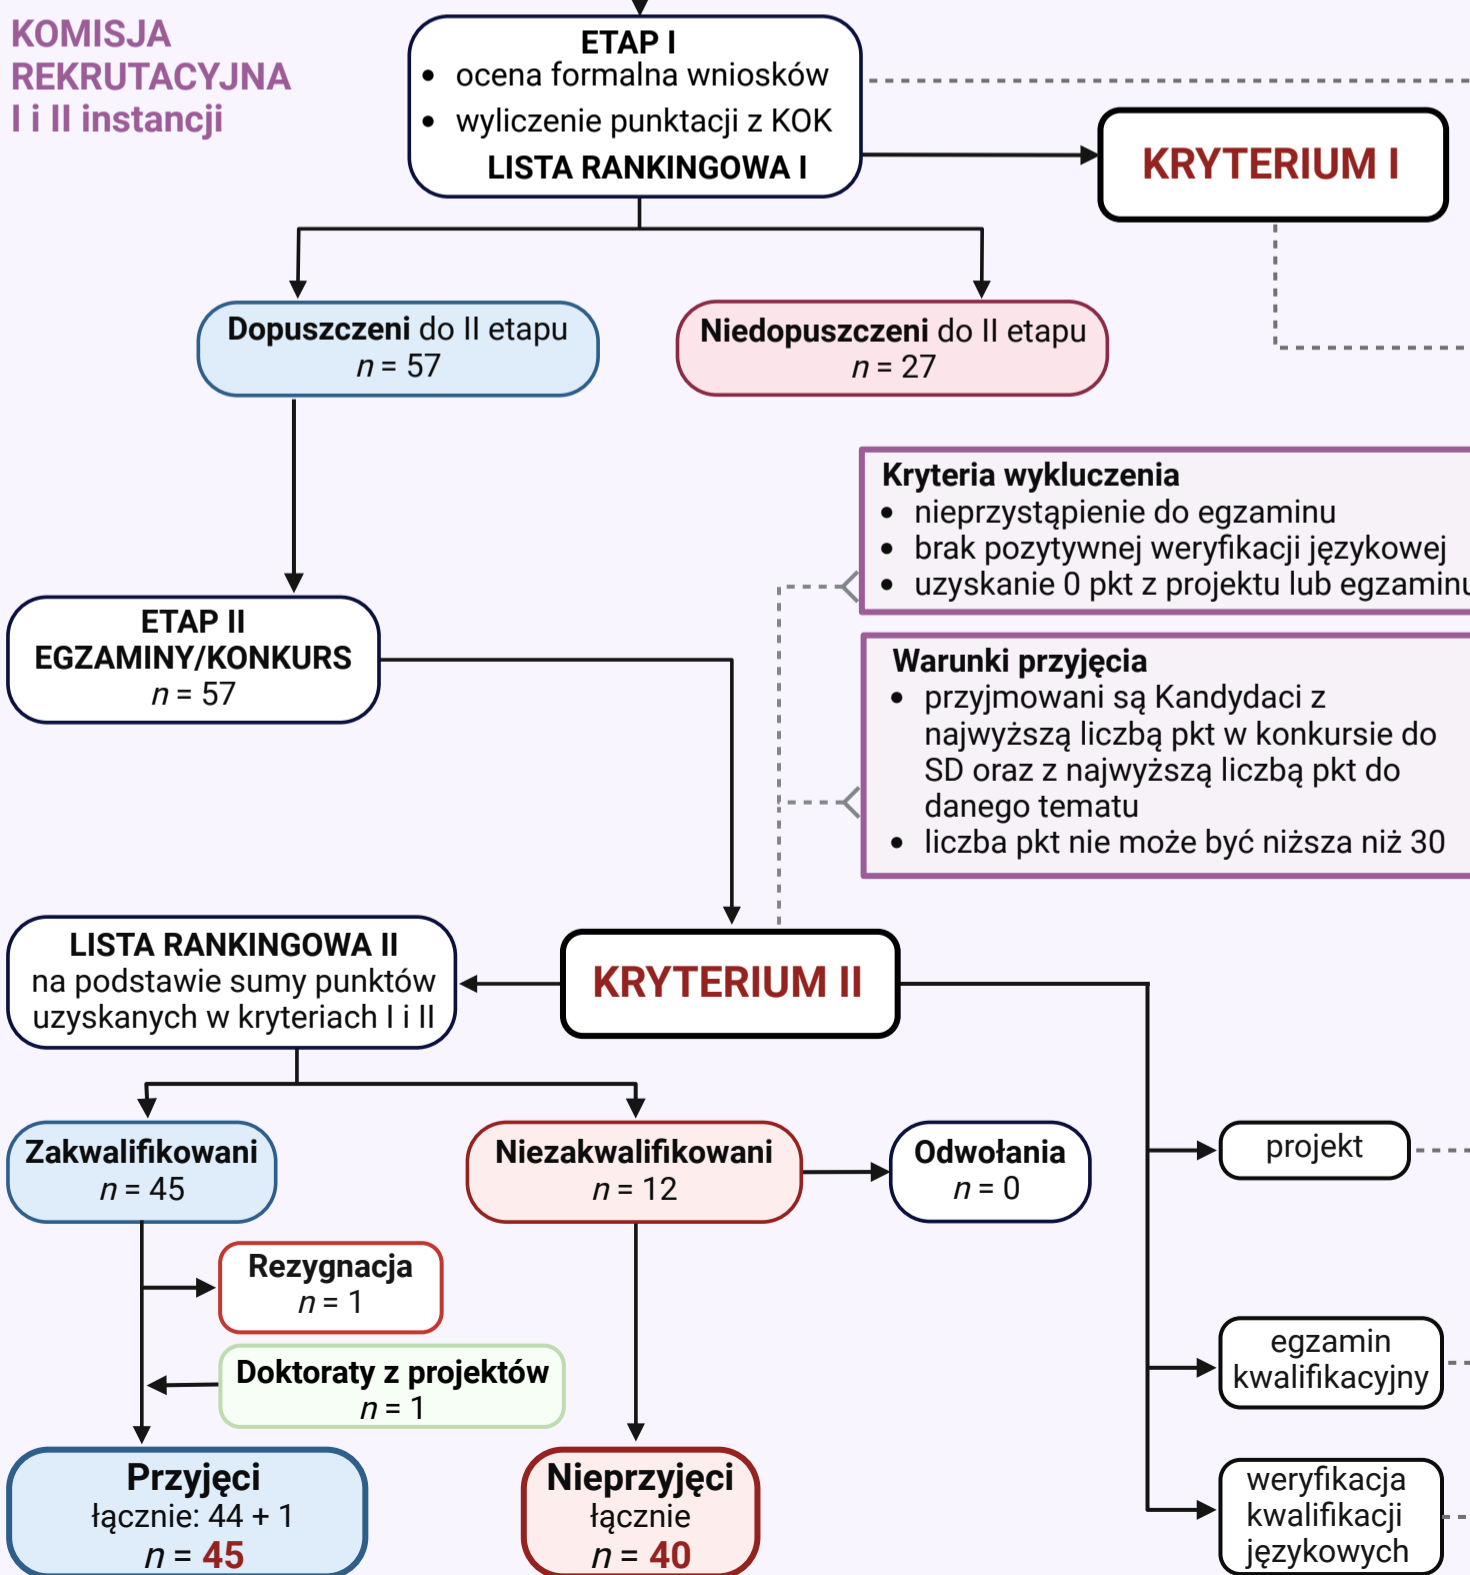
KOMISJA REKRUTACYJNA I i II instancji

ETAP I
- ocena formalna wniosków
- wyliczenie punktacji z KOK
LISTA RANKINGOWA I

KRYTERIUM I

Dopuszczeni do II etapu
$n$ = 57

Niedopuszczeni do II etapu
$n$ = 27

Kryteria wykluczenia
- nieprzystąpienie do egzaminu
- brak pozytywnej weryfikacji językowej
- uzyskanie 0 pkt z projektu lub egzaminu

ETAP II
EGZAMINY/KONKURS
$n$ = 57

Warunki przyjęcia
- przyjmowani są Kandydaci z najwyższą liczbą pkt w konkursie do SD oraz z najwyższą liczbą pkt do danego tematu
- liczba pkt nie może być niższa niż 30

LISTA RANKINGOWA II
na podstawie sumy punktów uzyskanych w kryteriach I i II

KRYTERIUM II

Zakwalifikowani
$n$ = 45

Niezakwalifikowani
$n$ = 12

Odwołania
$n$ = 0

projekt

Rezygnacja
$n$ = 1

Doktoraty z projektów
$n$ = 1

egzamin kwalifikacyjny

Przyjęci
łącznie: 44 + 1
$n$ = 45

Nieprzyjęci
łącznie
$n$ = 40

weryfikacja kwalifikacji językowych